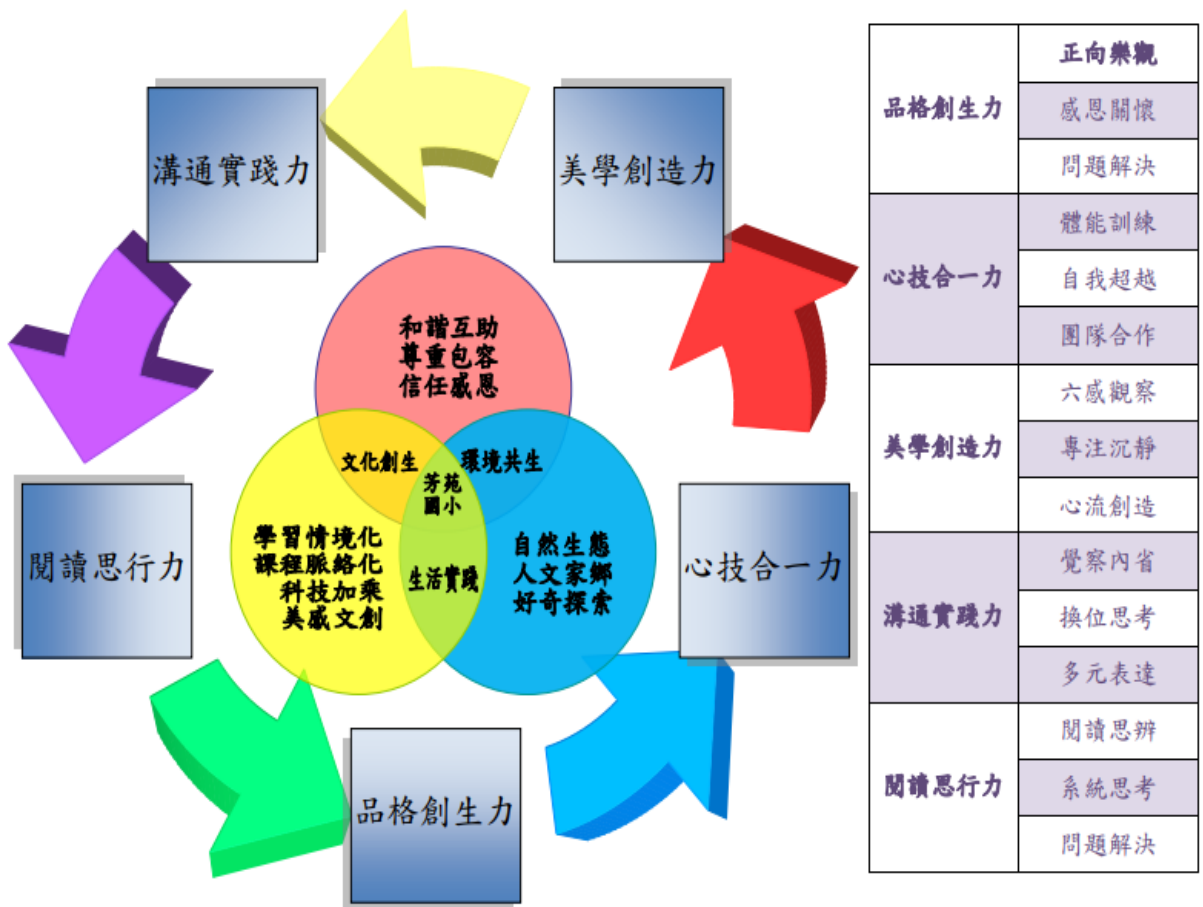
溝通實踐力

美學創造力

和諧互助
尊重包容
信任感恩

文化創生

環境共生

芳苑
國小

學習情境化
課程脈絡化
科技加乘
美感文創

生活實踐

自然生態
人文家鄉
好奇探索

閱讀思行力

心技合一力

品格創生力

| | |
|---|---|
| 品格創生力 | 正向樂觀 |
| | 感恩關懷 |
| | 問題解決 |
| 心技合一力 | 體能訓練 |
| | 自我超越 |
| | 團隊合作 |
| 美學創造力 | 六感觀察 |
| | 專注沉靜 |
| | 心流創造 |
| 溝通實踐力 | 覺察內省 |
| | 換位思考 |
| | 多元表達 |
| 閱讀思行力 | 閱讀思辨 |
| | 系統思考 |
| | 問題解決 |